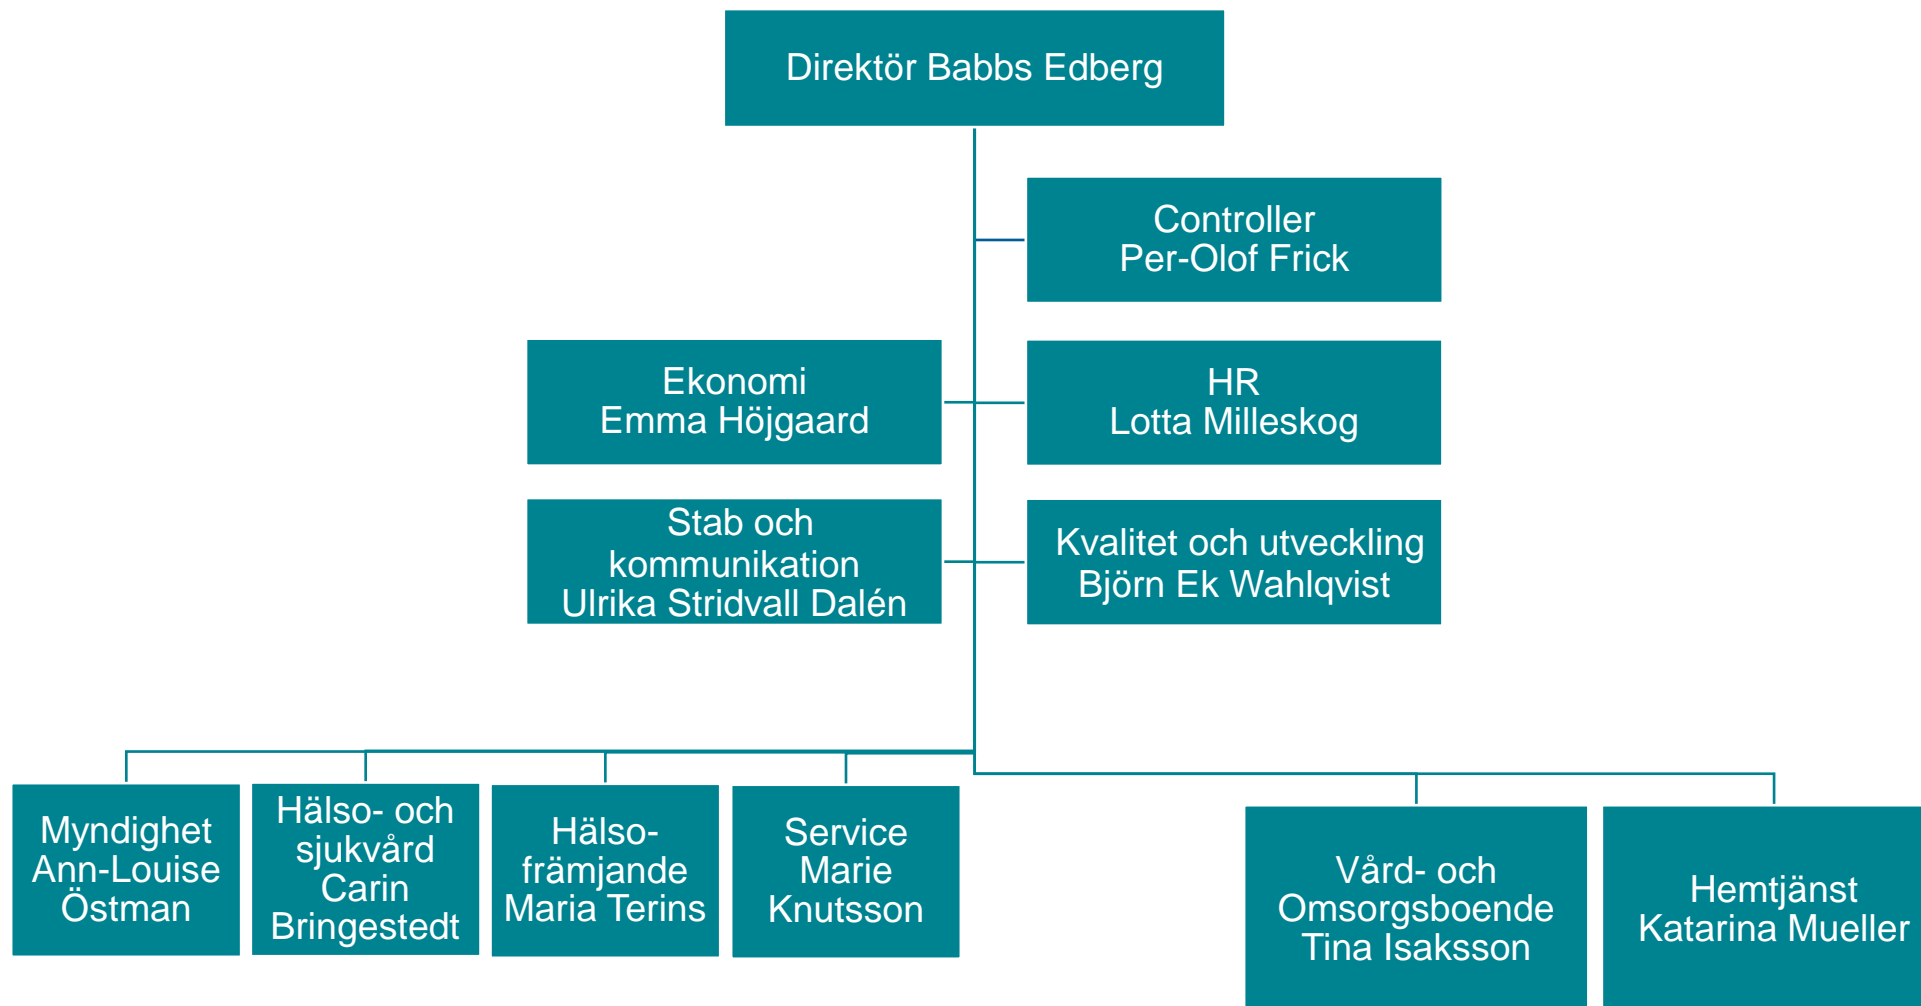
Direktör Babbs Edberg

Controller
Per-Olof Frick

Ekonomi
Emma Höjgaard

HR
Lotta Milleskog

Stab och kommunikation
Ulrika Stridvall Dalén

Kvalitet och utveckling
Björn Ek Wahlqvist

Myndighet
Ann-Louise Östman

Hälso- och sjukvård
Carin Bringestedt

Hälsofrämjande
Maria Terins

Service
Marie Knutsson

Vård- och Omsorgsboende
Tina Isaksson

Hemtjänst
Katarina Mueller